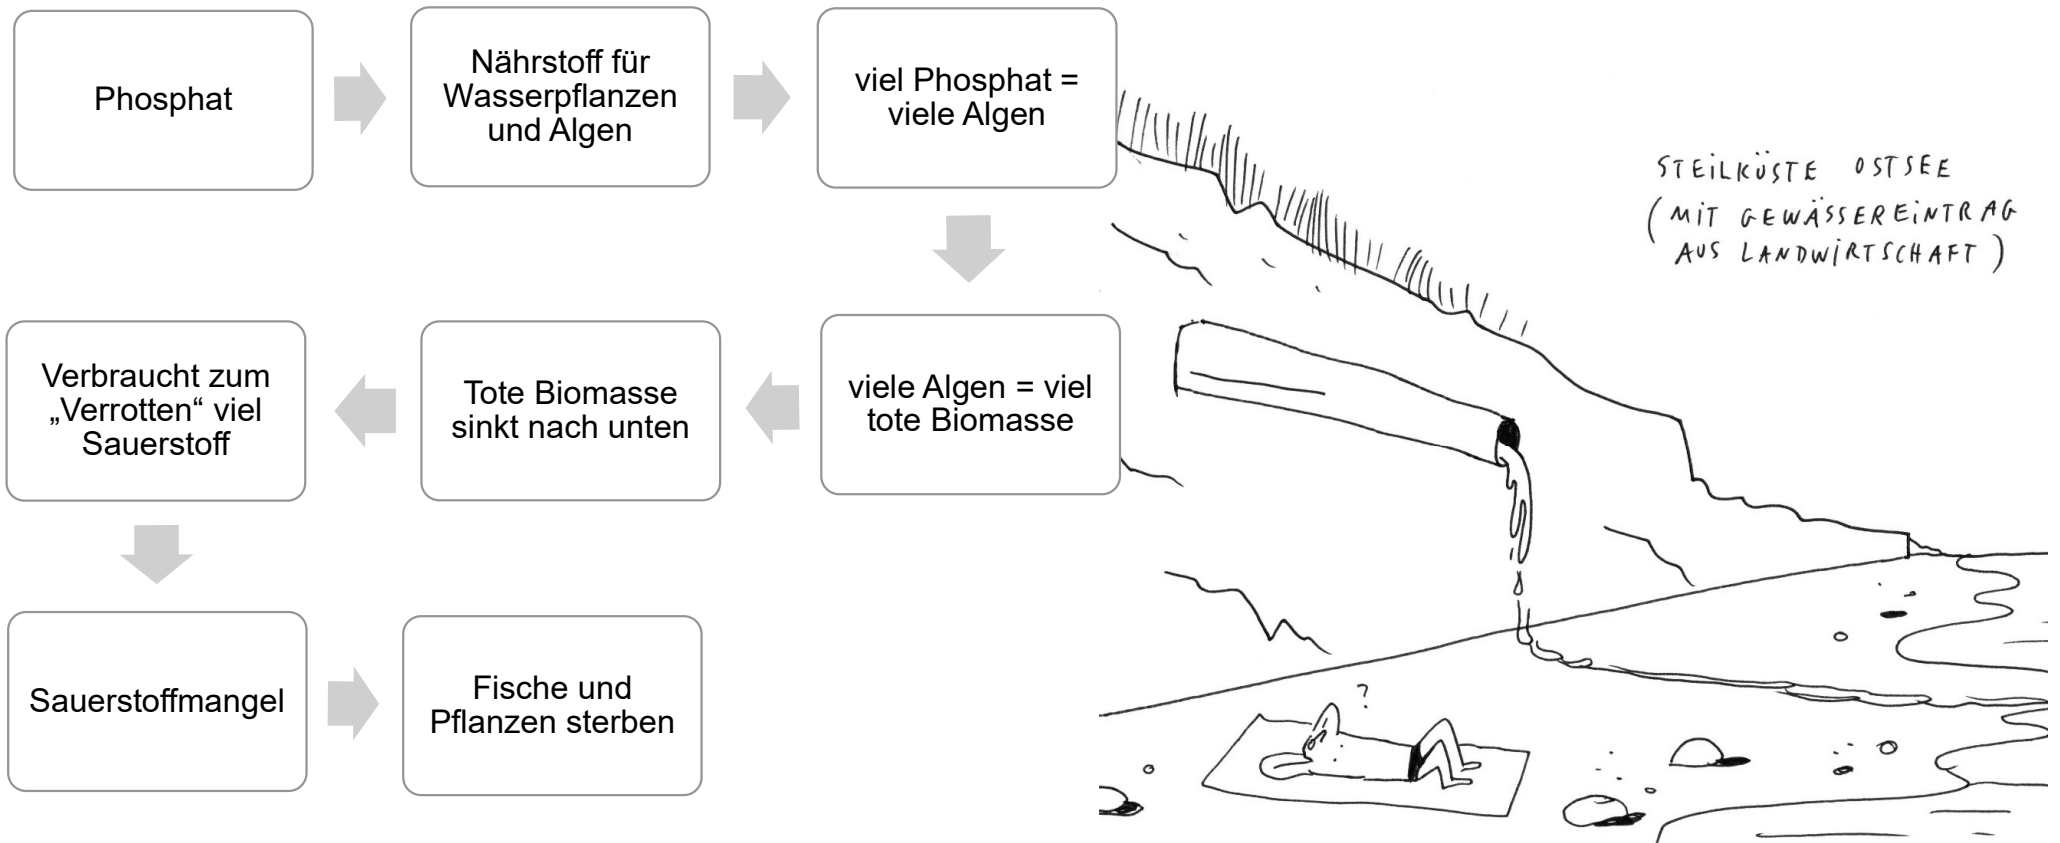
Phosphat

Nährstoff für Wasserpflanzen und Algen

viel Phosphat = viele Algen

viele Algen = viel tote Biomasse

Tote Biomasse sinkt nach unten

Verbraucht zum „Verrotten“ viel Sauerstoff

Sauerstoffmangel

Fische und Pflanzen sterben

STEILKÜSTE OSTSEE (MIT GEWÄSSEREINTRAG AUS LANDWIRTSCHAFT)

?